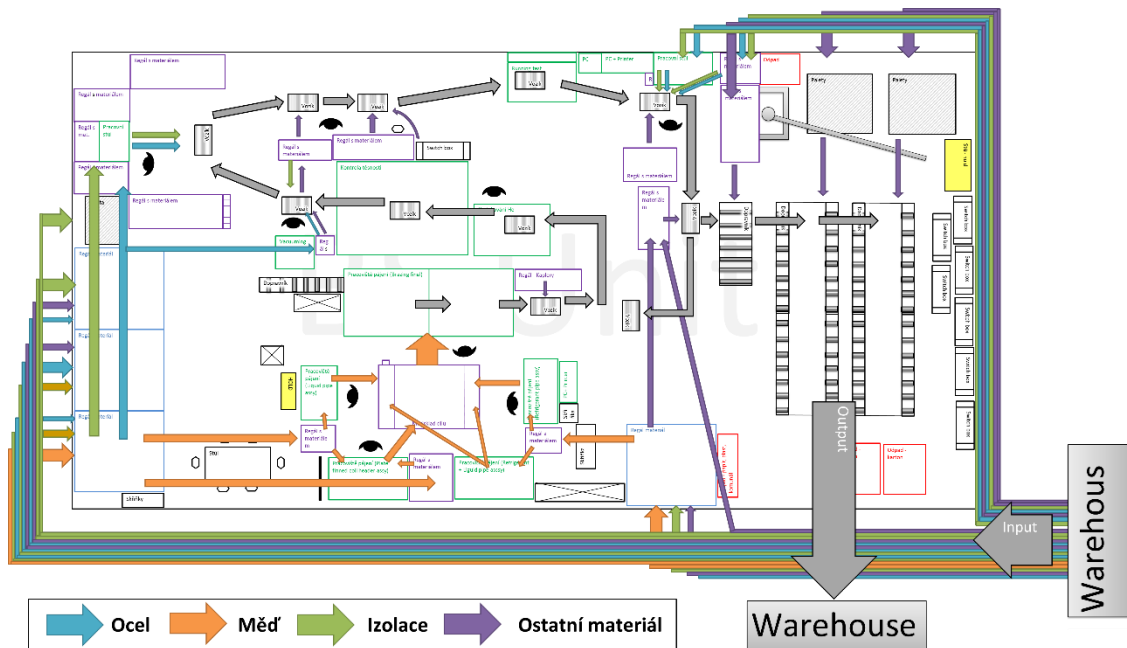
Regál s materiálem
Regál s materiálem
Regál s mat.
Pracovní stůl
Regál s materiálem
Regál s materiálem
Vozík
Vozík
Vozík
Regál s materiálem
Switch box
Regál s materiálem
Kontrola stoupačů
Vozík
Vozík
Vozík
Vozík
Regál
Pracovní pájení (Brazing final)
Regál - Kaučuky
Vozík
Dopravník
Regál s materiálem
Regál s materiálem
Vozík
Vozík
Paletky
Paletky
Regál s materiálem
Dopravník
Stůl
Pracovní pájení
Regál s materiálem
Regál s materiálem
Pracovní pájení
Regál s materiálem
Regál s materiálem
Stůl
Regál material
Odpad
Odpad
šířka
Output
Input
Warehouse
Warehous
Ocel
Měď
Izolace
Ostatní materiál